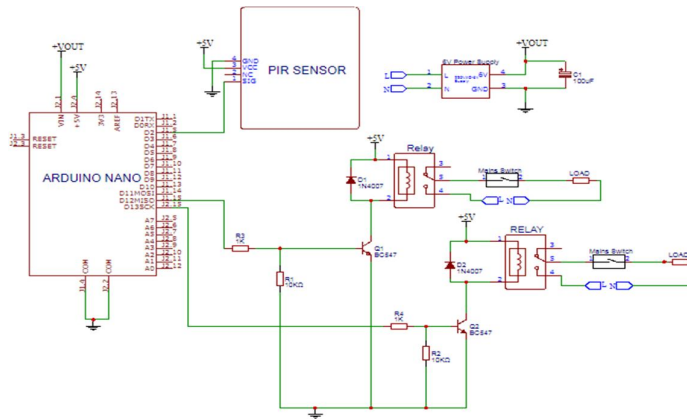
+VOUT
+5V
+5V
GND
VCC
NC
SIG
PIR SENSOR
5V Power Supply
L
N
+VOUT
C1
100uF
VIN
+5V
3V3
AREF
RESET
RESET
ARDUINO NANO
D1TX
D0RX
D2
D3
D4
D5
D6
D7
D8
D9
D10
D11MOSI
D12MISO
D13SCK
A7
A6
A5
A4
A3
A2
A1
A0
COM
COM
+5V
Relay
Mains Switch
LOAD
D1
1N4007
L
N
R3
1K
Q1
BC547
R1
10KΩ
+5V
RELAY
Mains Switch
LOAD
D2
1N4007
N
R4
1K
Q2
BC547
R2
10KΩ